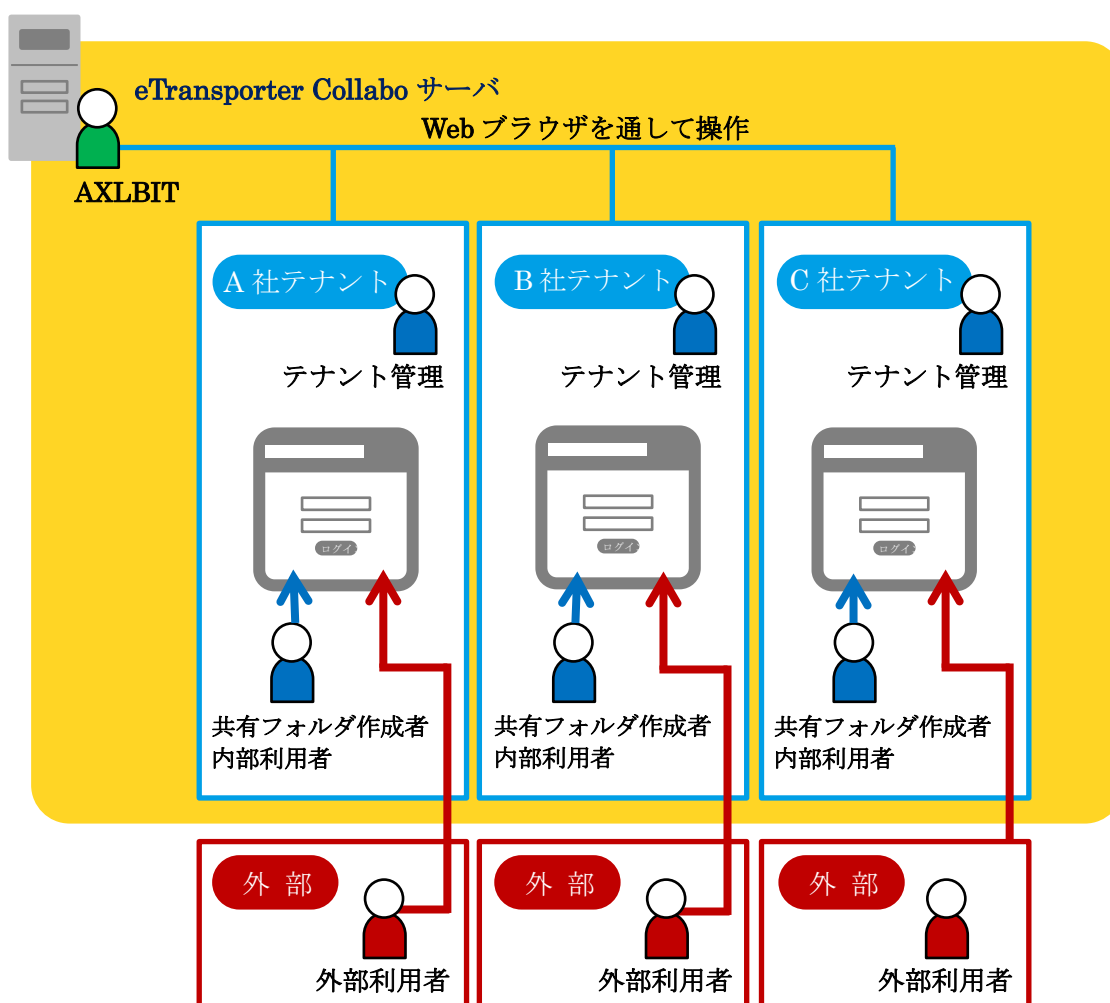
eTransporter Collabo サーバ

Web ブラウザを通して操作

AXLBIT

A 社テナント

テナント管理

ログイン

共有フォルダ作成者
内部利用者

B 社テナント

テナント管理

ログイン

共有フォルダ作成者
内部利用者

C 社テナント

テナント管理

ログイン

共有フォルダ作成者
内部利用者

外 部

外部利用者

外 部

外部利用者

外 部

外部利用者